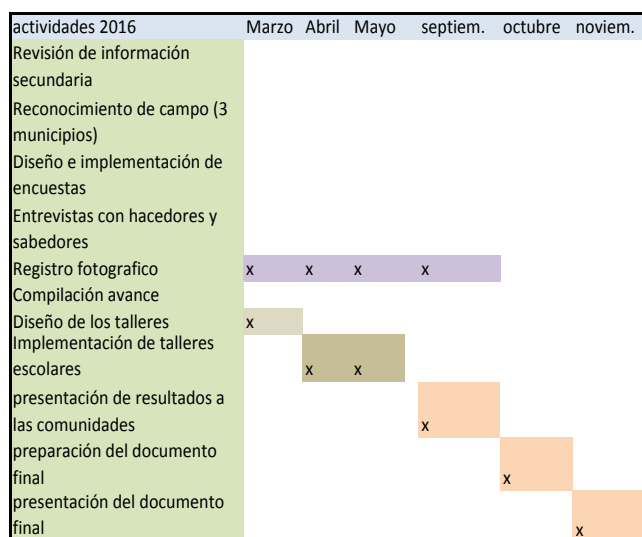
| actividades 2016 | Marzo | Abril | Mayo | septiem. | octubre | noviem. |
|---|---|---|---|---|---|---|
| Revisión de información secundaria | | | | | | |
| Reconocimiento de campo (3 municipios) | | | | | | |
| Diseño e implementación de encuestas | | | | | | |
| Entrevistas con hacedores y sabedores | | | | | | |
| Registro fotografico | x | x | x | x | | |
| Compilación avance | | | | | | |
| Diseño de los talleres | x | | | | | |
| Implementación de talleres escolares | | x | x | | | |
| presentación de resultados a las comunidades | | | | x | | |
| preparación del documento final | | | | | x | |
| presentación del documento final | | | | | | x |